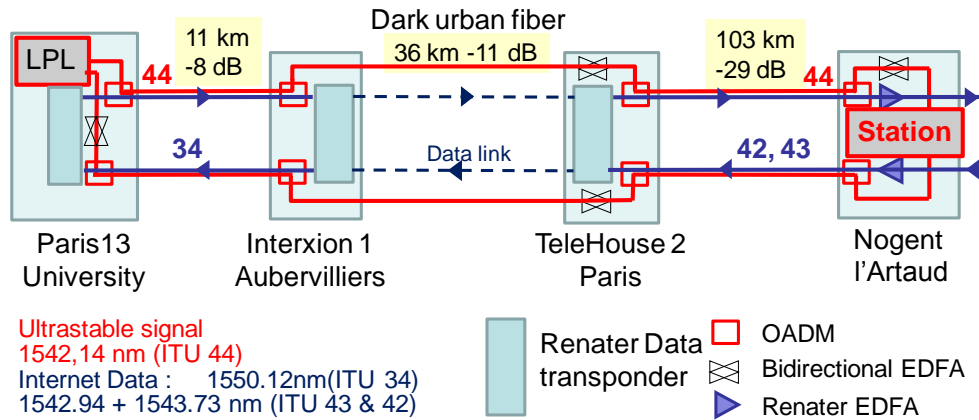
Dark urban fiber

LPL

11 km
-8 dB

44

36 km -11 dB

103 km
-29 dB

44

Station

34

Data link

42, 43

Paris13
University

Interxion 1
Aubervilliers

TeleHouse 2
Paris

Nogent
l'Artaud

Ultrastable signal
1542,14 nm (ITU 44)
Internet Data : 1550.12nm(ITU 34)
1542.94 + 1543.73 nm (ITU 43 & 42)

Renater Data transponder

OADM
Bidirectional EDFA
Renater EDFA